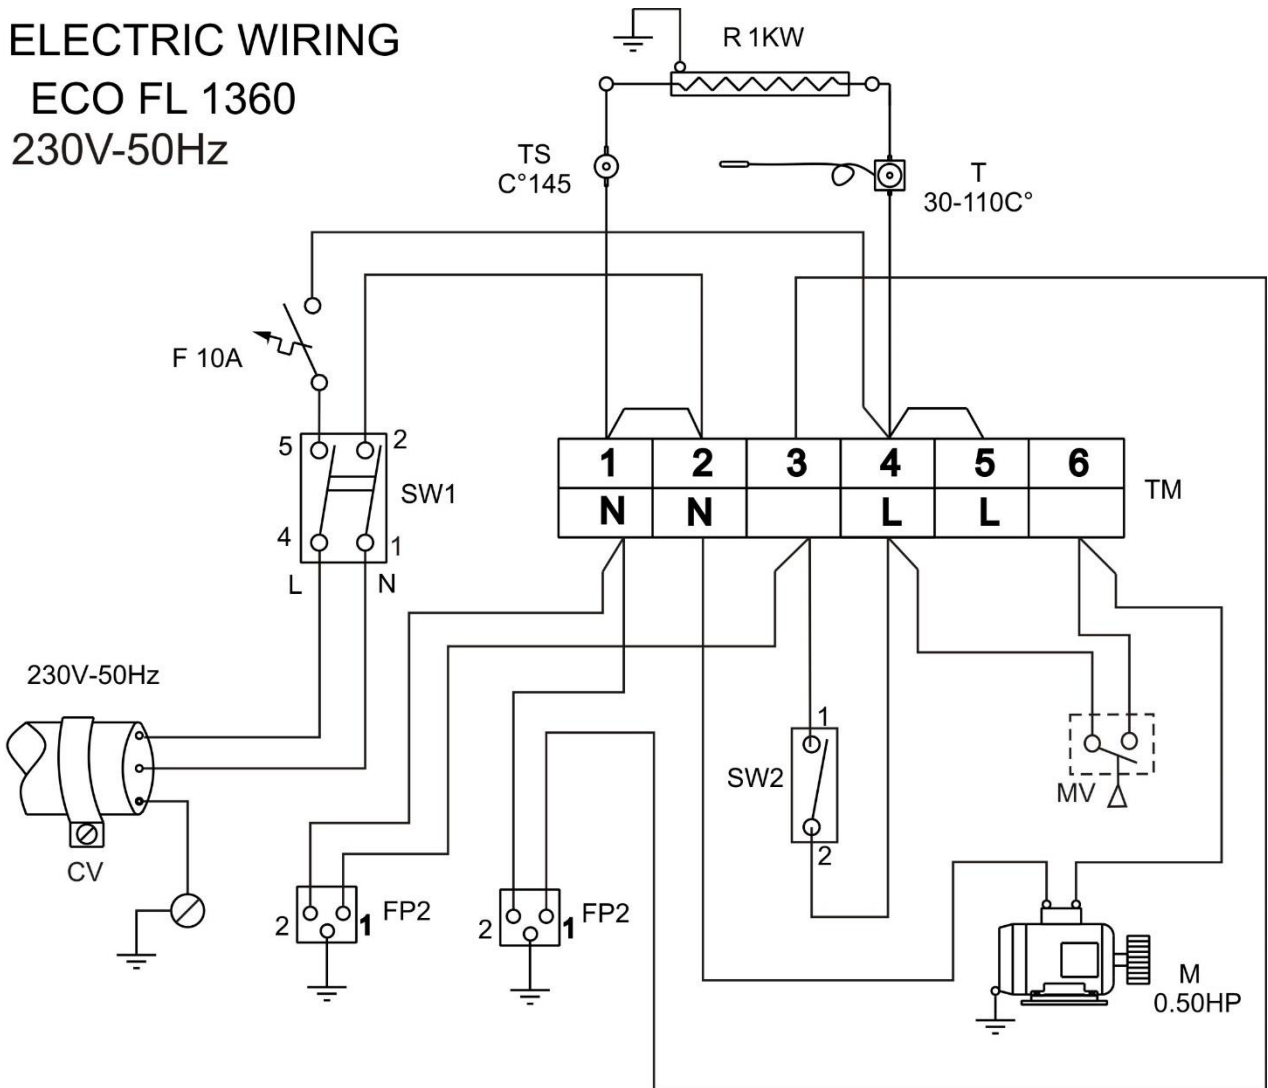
ELECTRIC WIRING
ECO FL 1360
230V-50Hz

R 1KW

TS
C°145

T
30-110C°

F 10A

5 2
SW1
4 1
L N

| 1 | 2 | 3 | 4 | 5 | 6 |
|---|---|---|---|---|---|
| N | N | | L | L | |

TM

230V-50Hz

CV

1
SW2
2

MV

2 1 FP2

2 1 FP2

M
0.50HP